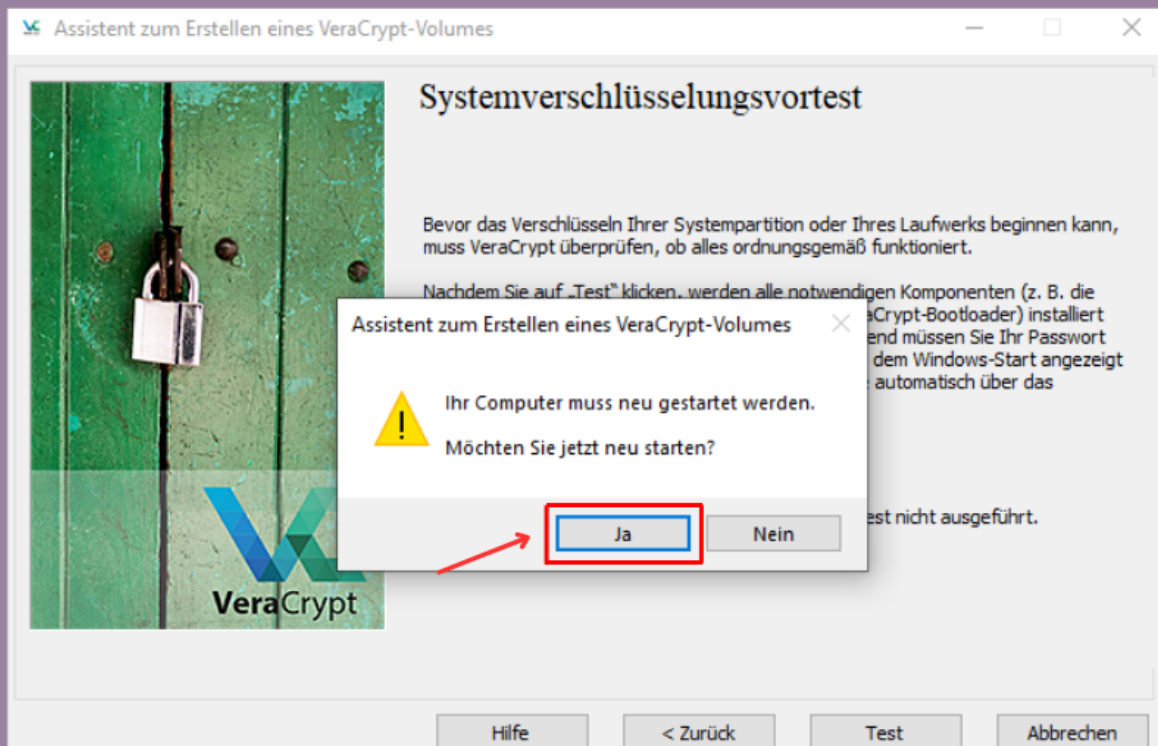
Assistent zum Erstellen eines VeraCrypt-Volumes

Systemverschlüsselungsvortest

Bevor das Verschlüsseln Ihrer Systempartition oder Ihres Laufwerks beginnen kann, muss VeraCrypt überprüfen, ob alles ordnungsgemäß funktioniert.

Nachdem Sie auf „Test" klicken, werden alle notwendigen Komponenten (z. B. die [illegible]eCrypt-Bootloader) installiert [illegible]end müssen Sie Ihr Passwort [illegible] dem Windows-Start angezeigt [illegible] automatisch über das

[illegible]est nicht ausgeführt.

Assistent zum Erstellen eines VeraCrypt-Volumes

Ihr Computer muss neu gestartet werden.

Möchten Sie jetzt neu starten?

Ja

Nein

VeraCrypt

Hilfe

< Zurück

Test

Abbrechen